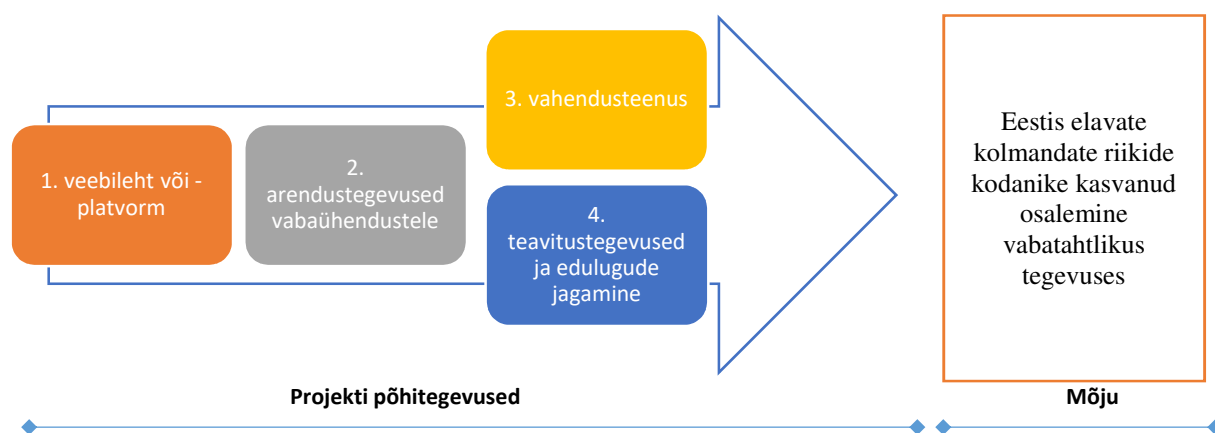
3. vahendusteenus

1. veebileht või -platvorm

2. arendustegevused vabaühendustele

4. teavitustegevused ja edulugude jagamine

Eestis elavate kolmandate riikide kodanike kasvanud osalemine vabatahtlikus tegevuses

Projekti põhitegevused

Mõju